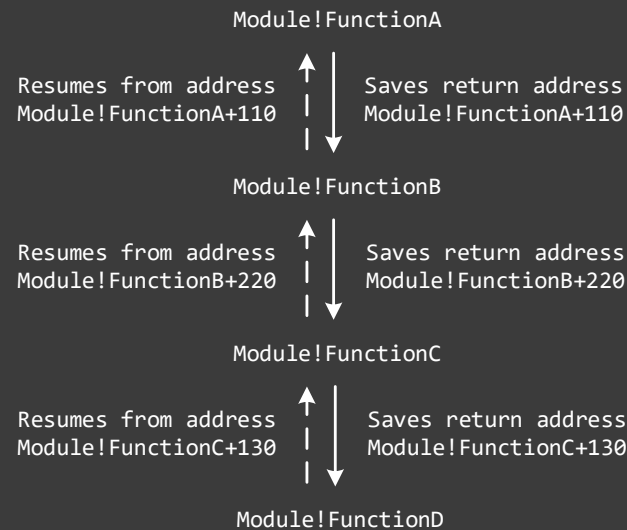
Module!FunctionA

Resumes from address
Module!FunctionA+110

Saves return address
Module!FunctionA+110

Module!FunctionB

Resumes from address
Module!FunctionB+220

Saves return address
Module!FunctionB+220

Module!FunctionC

Resumes from address
Module!FunctionC+130

Saves return address
Module!FunctionC+130

Module!FunctionD